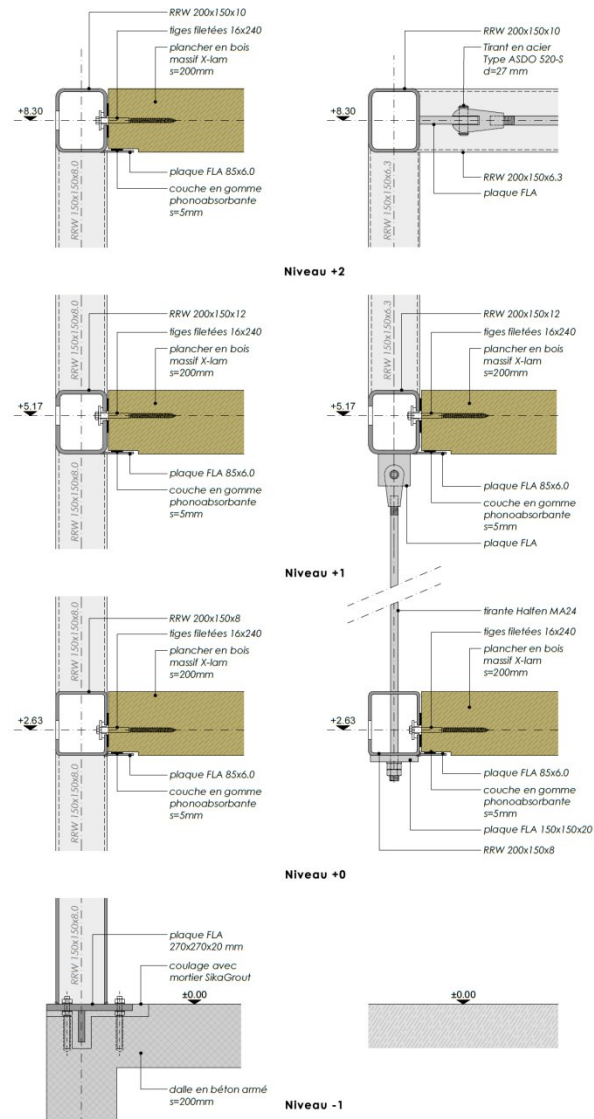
RRW 200x150x10
tiges filetées 16x240
plancher en bois massif X-lam s=200mm
+8.30
RRW 150x150x8.0
plaque FLA 85x6.0
couche en gomme phonoabsorbante s=5mm

RRW 200x150x10
Tirant en acier Type ASDO 520-S d=27 mm
+8.30
RRW 150x150x6.3
RRW 200x150x6.3
plaque FLA

Niveau +2

RRW 150x150x8.0
RRW 200x150x12
tiges filetées 16x240
plancher en bois massif X-lam s=200mm
+5.17
RRW 150x150x8.0
plaque FLA 85x6.0
couche en gomme phonoabsorbante s=5mm

RRW 150x150x6.3
RRW 200x150x12
tiges filetées 16x240
plancher en bois massif X-lam s=200mm
+5.17
plaque FLA 85x6.0
couche en gomme phonoabsorbante s=5mm
plaque FLA

Niveau +1

RRW 150x150x8.0
RRW 200x150x8
tiges filetées 16x240
plancher en bois massif X-lam s=200mm
+2.63
RRW 150x150x8.0
plaque FLA 85x6.0
couche en gomme phonoabsorbante s=5mm

tirante Halfen MA24
tiges filetées 16x240
plancher en bois massif X-lam s=200mm
+2.63
plaque FLA 85x6.0
couche en gomme phonoabsorbante s=5mm
plaque FLA 150x150x20
RRW 200x150x8

Niveau +0

RRW 150x150x8.0
plaque FLA 270x270x20 mm
coulage avec mortier SikaGrout
±0.00
dalle en béton armé s=200mm

±0.00

Niveau -1